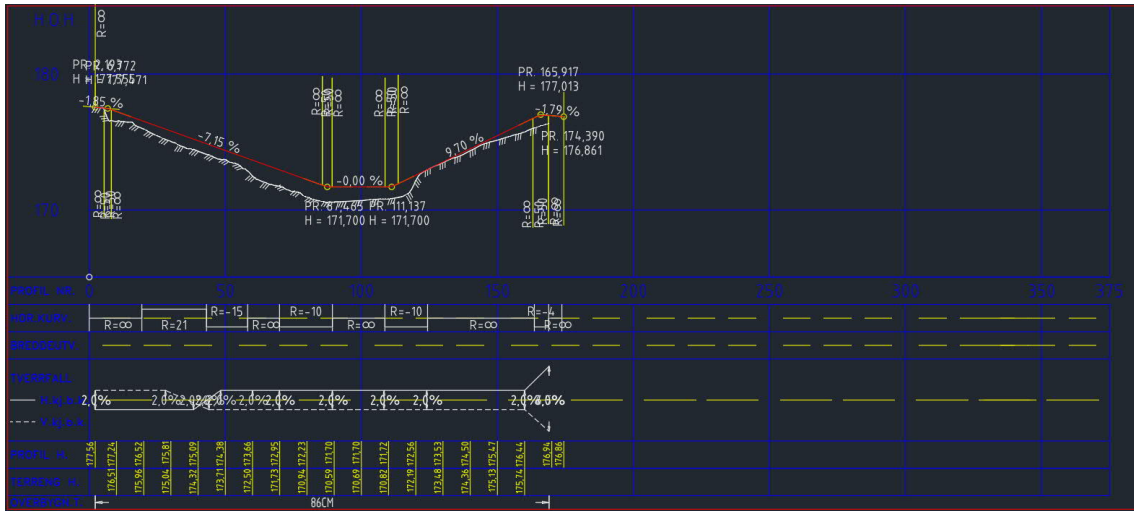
H.O.H

R=∞

PR. 2,972
H = 177,571

-1,85 %

-7,15 %

R=∞ R=50 R=∞

R=∞ R=50 R=∞

-0,00 %

9,70 %

PR. 165,917
H = 177,013

-1,79 %

PR. 174,390
H = 176,861

R=∞ R=50 R=∞

PR. 87,465 PR. 111,137
H = 171,700 H = 171,700

R=∞ R=50 R=∞

180

170

PROFIL NR. 0 50 100 150 200 250 300 350 375

HOR.KURV.

R=∞ | R=21 | R=-15 | R=∞ | R=-10 | R=∞ | R=-10 | R=∞ | R=-4 | R=∞

BREDDEUTV.

TVERRFALL

V.SJ.K.K. 2,0% 2,0% 2,0% 2,0% 2,0% 2,0% 2,0% 2,0% 2,0% 2,0% 2,0% 2,0%

H.SJ.K.K.

PROFIL. H.

TERRENG. H.

177,56 176,51 177,24 175,96 176,52 175,04 175,81 174,32 175,09 173,71 174,38 172,50 173,66 171,73 172,95 170,94 172,23 170,59 171,70 170,69 171,70 170,82 171,72 172,19 172,56 173,48 173,53 174,36 174,50 175,13 175,47 175,74 176,44 176,94 176,86

OVERBYGN.T.

86CM